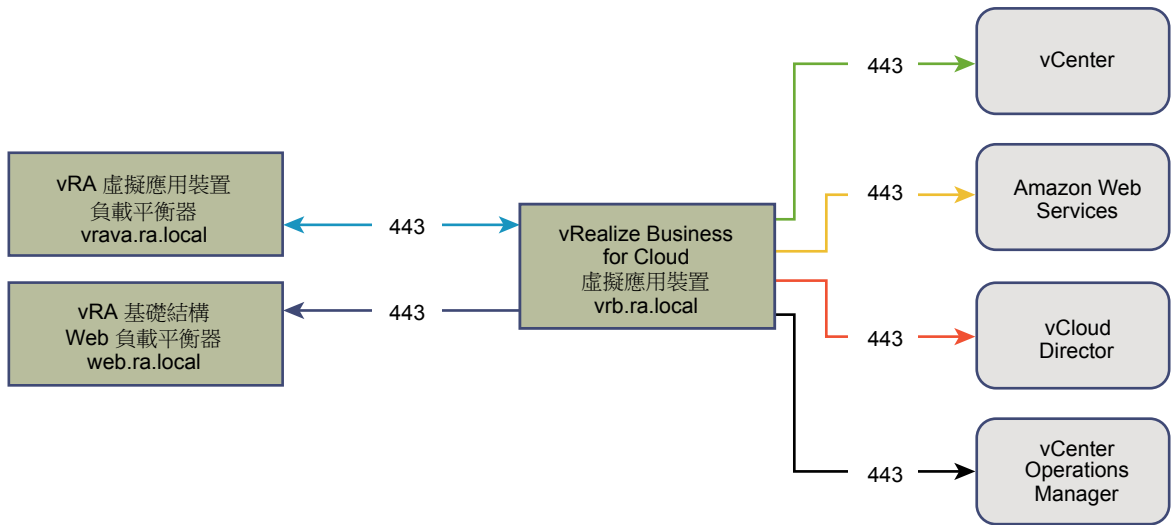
vRA 虛擬應用裝置
負載平衡器
vrava.ra.local

vRA 基礎結構
Web 負載平衡器
web.ra.local

443

443

vRealize Business
for Cloud
虛擬應用裝置
vrb.ra.local

443

vCenter

443

Amazon Web
Services

443

vCloud
Director

443

vCenter
Operations
Manager